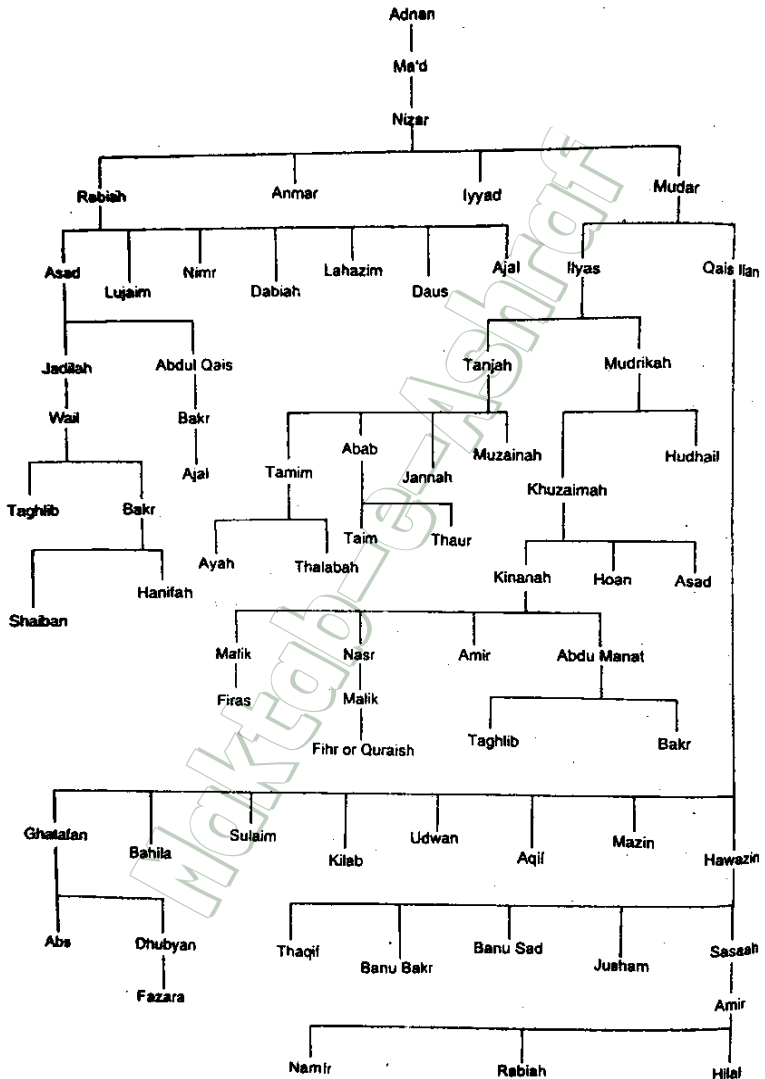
Adnan
Ma'd
Nizar

Rabiah
Anmar
Iyyad
Mudar

Asad
Lujaim
Nimr
Dabiah
Lahazim
Daus
Ajal
Ilyas
Qais Ilan

Jadilah
Abdul Qais
Wail
Bakr
Ajal
Taghlib
Bakr
Shaiban
Hanifah

Tanjah
Mudrikah
Tamim
Abab
Jannah
Muzainah
Hudhail
Khuzaimah
Ayah
Thalabah
Taim
Thaur

Kinanah
Hoan
Asad

Malik
Nasr
Amir
Abdu Manat
Firas
Malik
Fihr or Quraish
Taghlib
Bakr

Ghatafan
Bahila
Sulaim
Kilab
Udwan
Aqil
Mazin
Hawazin
Abs
Dhubyan
Fazara
Thaqif
Banu Bakr
Banu Sad
Jusham
Sasaah
Amir
Namir
Rabiah
Hilal

Maktab-e-Ashraf